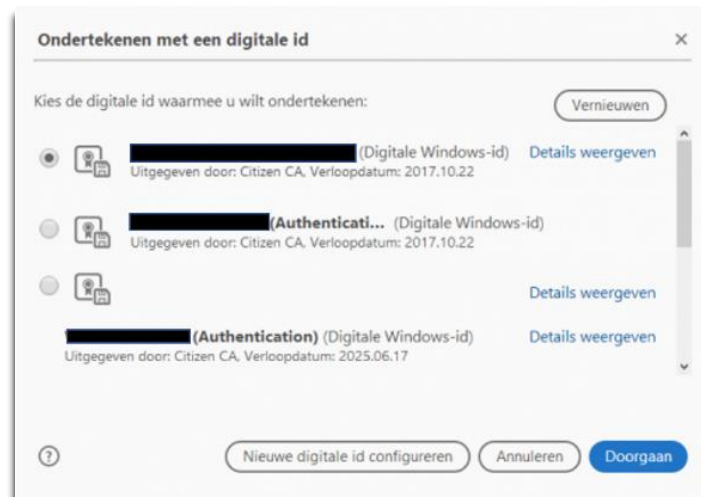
Ondertekenen met een digitale id

×

Kies de digitale id waarmee u wilt ondertekenen:

Vernieuwen

(Digitale Windows-id) Details weergeven
Uitgegeven door: Citizen CA, Verloopdatum: 2017.10.22

(Authenticati... (Digitale Windows-id)
Uitgegeven door: Citizen CA, Verloopdatum: 2017.10.22

Details weergeven

(Authentication) (Digitale Windows-id) Details weergeven
Uitgegeven door: Citizen CA, Verloopdatum: 2025.06.17

?

Nieuwe digitale id configureren

Annuleren

Doorgaan